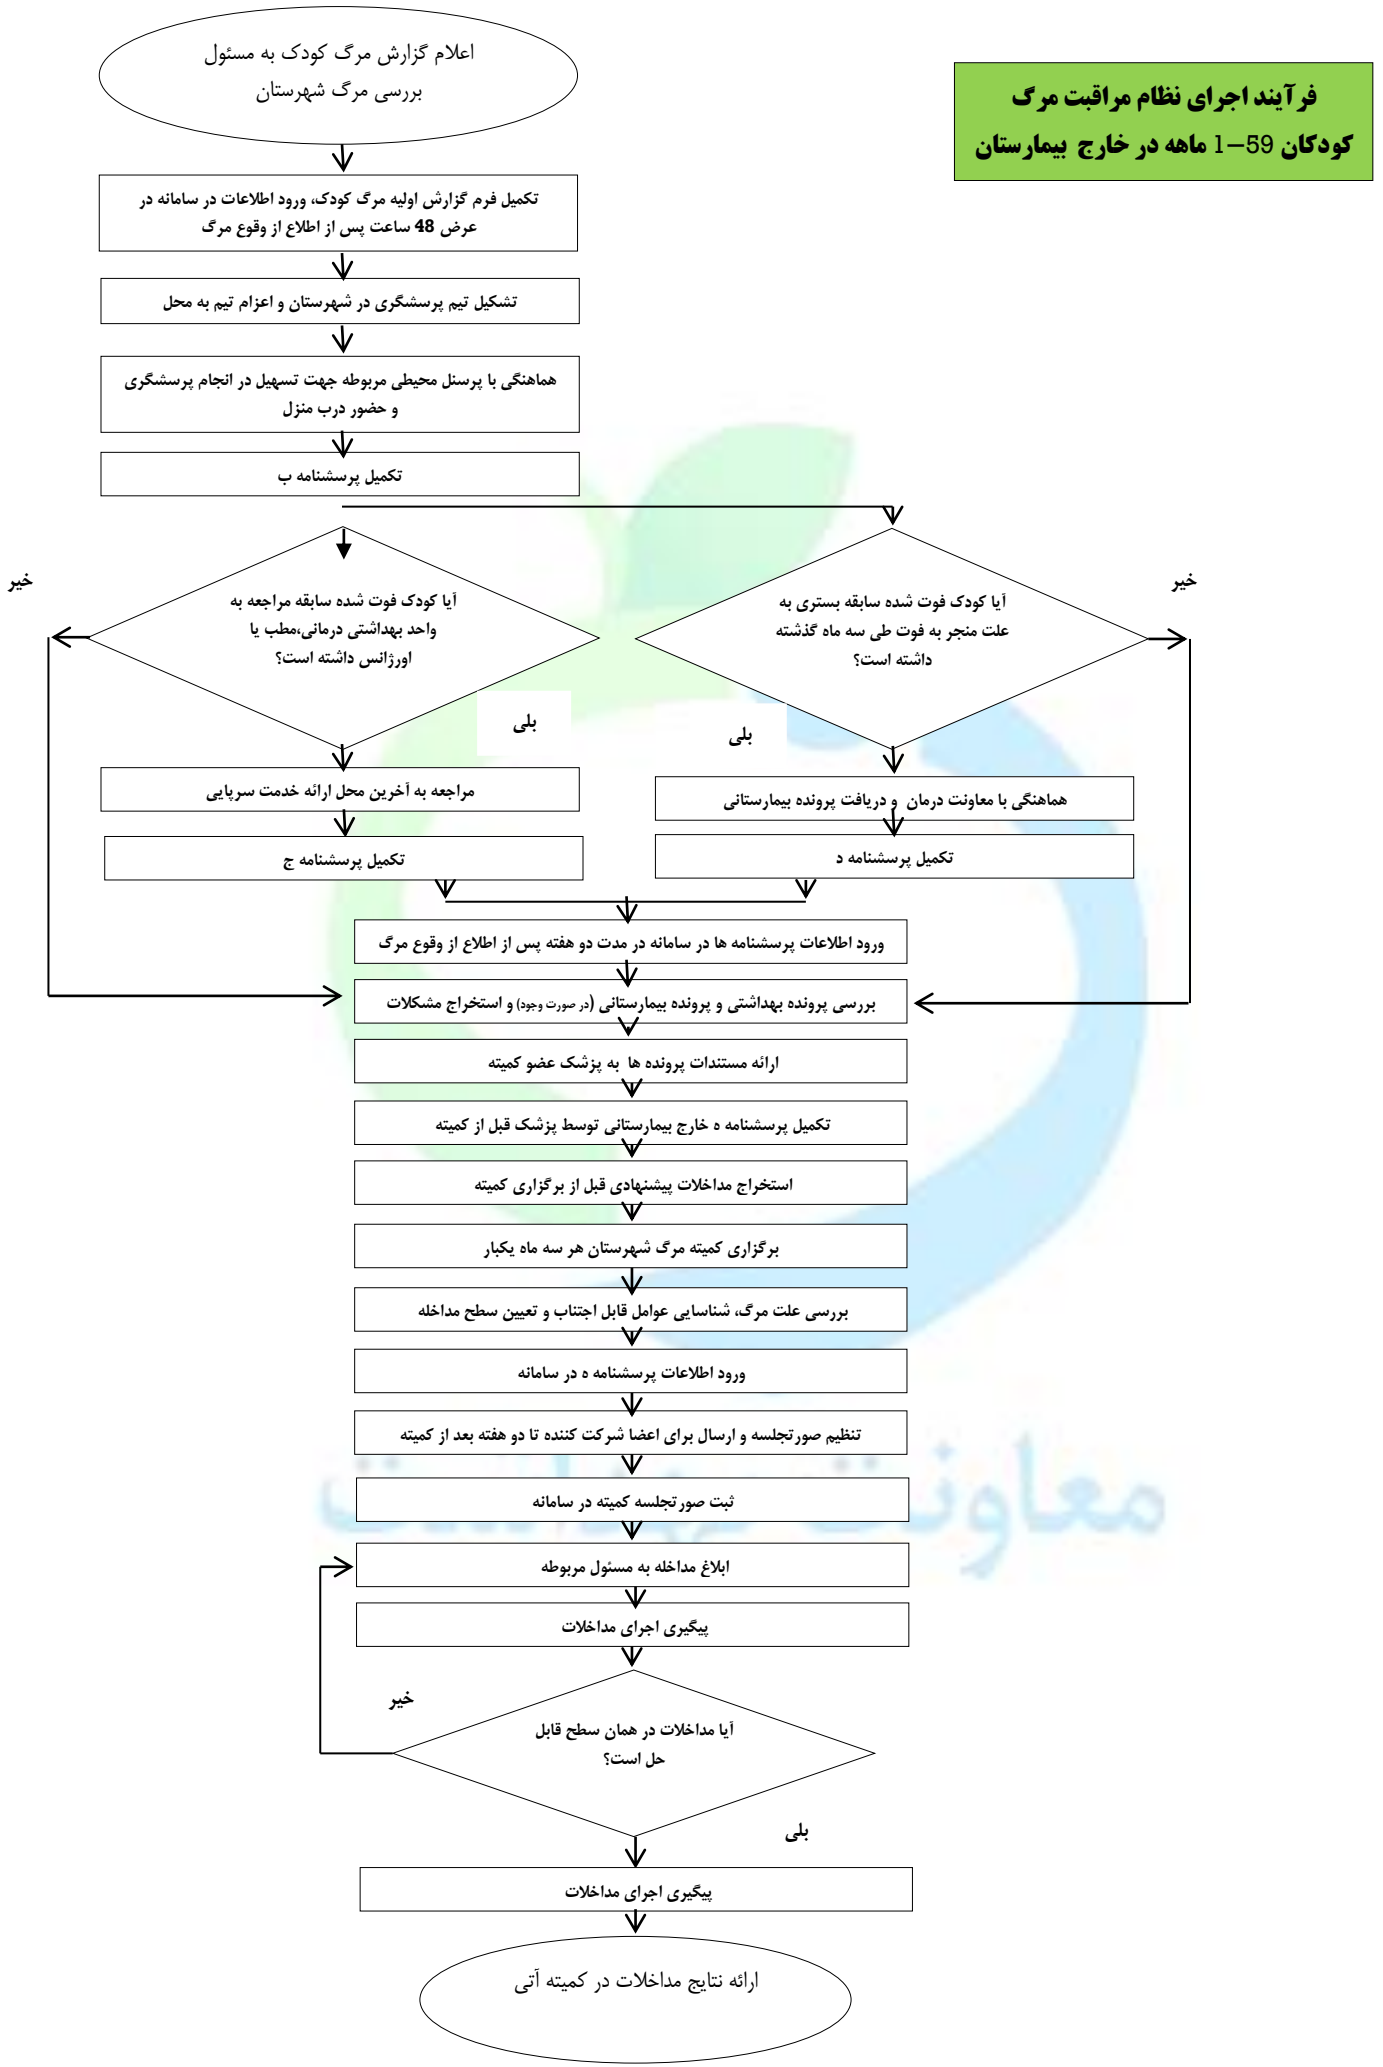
فرآیند اجرای نظام مراقبت مرگ کودکان 59-1 ماهه در خارج بیمارستان

اعلام گزارش مرگ کودک به مسئول بررسی مرگ شهرستان

تکمیل فرم گزارش اولیه مرگ کودک، ورود اطلاعات در سامانه در عرض 48 ساعت پس از اطلاع از وقوع مرگ

تشکیل تیم پرسشگری در شهرستان و اعزام تیم به محل

هماهنگی با پرسنل محیطی مربوطه جهت تسهیل در انجام پرسشگری و حضور درب منزل

تکمیل پرسشنامه ب

آیا کودک فوت شده سابقه مراجعه به واحد بهداشتی درمانی،مطب یا اورژانس داشته است؟

خیر

بلی

آیا کودک فوت شده سابقه بستری به علت منجر به فوت طی سه ماه گذشته داشته است؟

خیر

بلی

مراجعه به آخرین محل ارائه خدمت سرپایی

هماهنگی با معاونت درمان و دریافت پرونده بیمارستانی

تکمیل پرسشنامه ج

تکمیل پرسشنامه د

ورود اطلاعات پرسشنامه ها در سامانه در مدت دو هفته پس از اطلاع از وقوع مرگ

بررسی پرونده بهداشتی و پرونده بیمارستانی (در صورت وجود) و استخراج مشکلات

ارائه مستندات پرونده ها به پزشک عضو کمیته

تکمیل پرسشنامه ه خارج بیمارستانی توسط پزشک قبل از کمیته

استخراج مداخلات پیشنهادی قبل از برگزاری کمیته

برگزاری کمیته مرگ شهرستان هر سه ماه یکبار

بررسی علت مرگ، شناسایی عوامل قابل اجتناب و تعیین سطح مداخله

ورود اطلاعات پرسشنامه ه در سامانه

تنظیم صورتجلسه و ارسال برای اعضا شرکت کننده تا دو هفته بعد از کمیته

ثبت صورتجلسه کمیته در سامانه

ابلاغ مداخله به مسئول مربوطه

پیگیری اجرای مداخلات

خیر

آیا مداخلات در همان سطح قابل حل است؟

بلی

پیگیری اجرای مداخلات

ارائه نتایج مداخلات در کمیته آتی